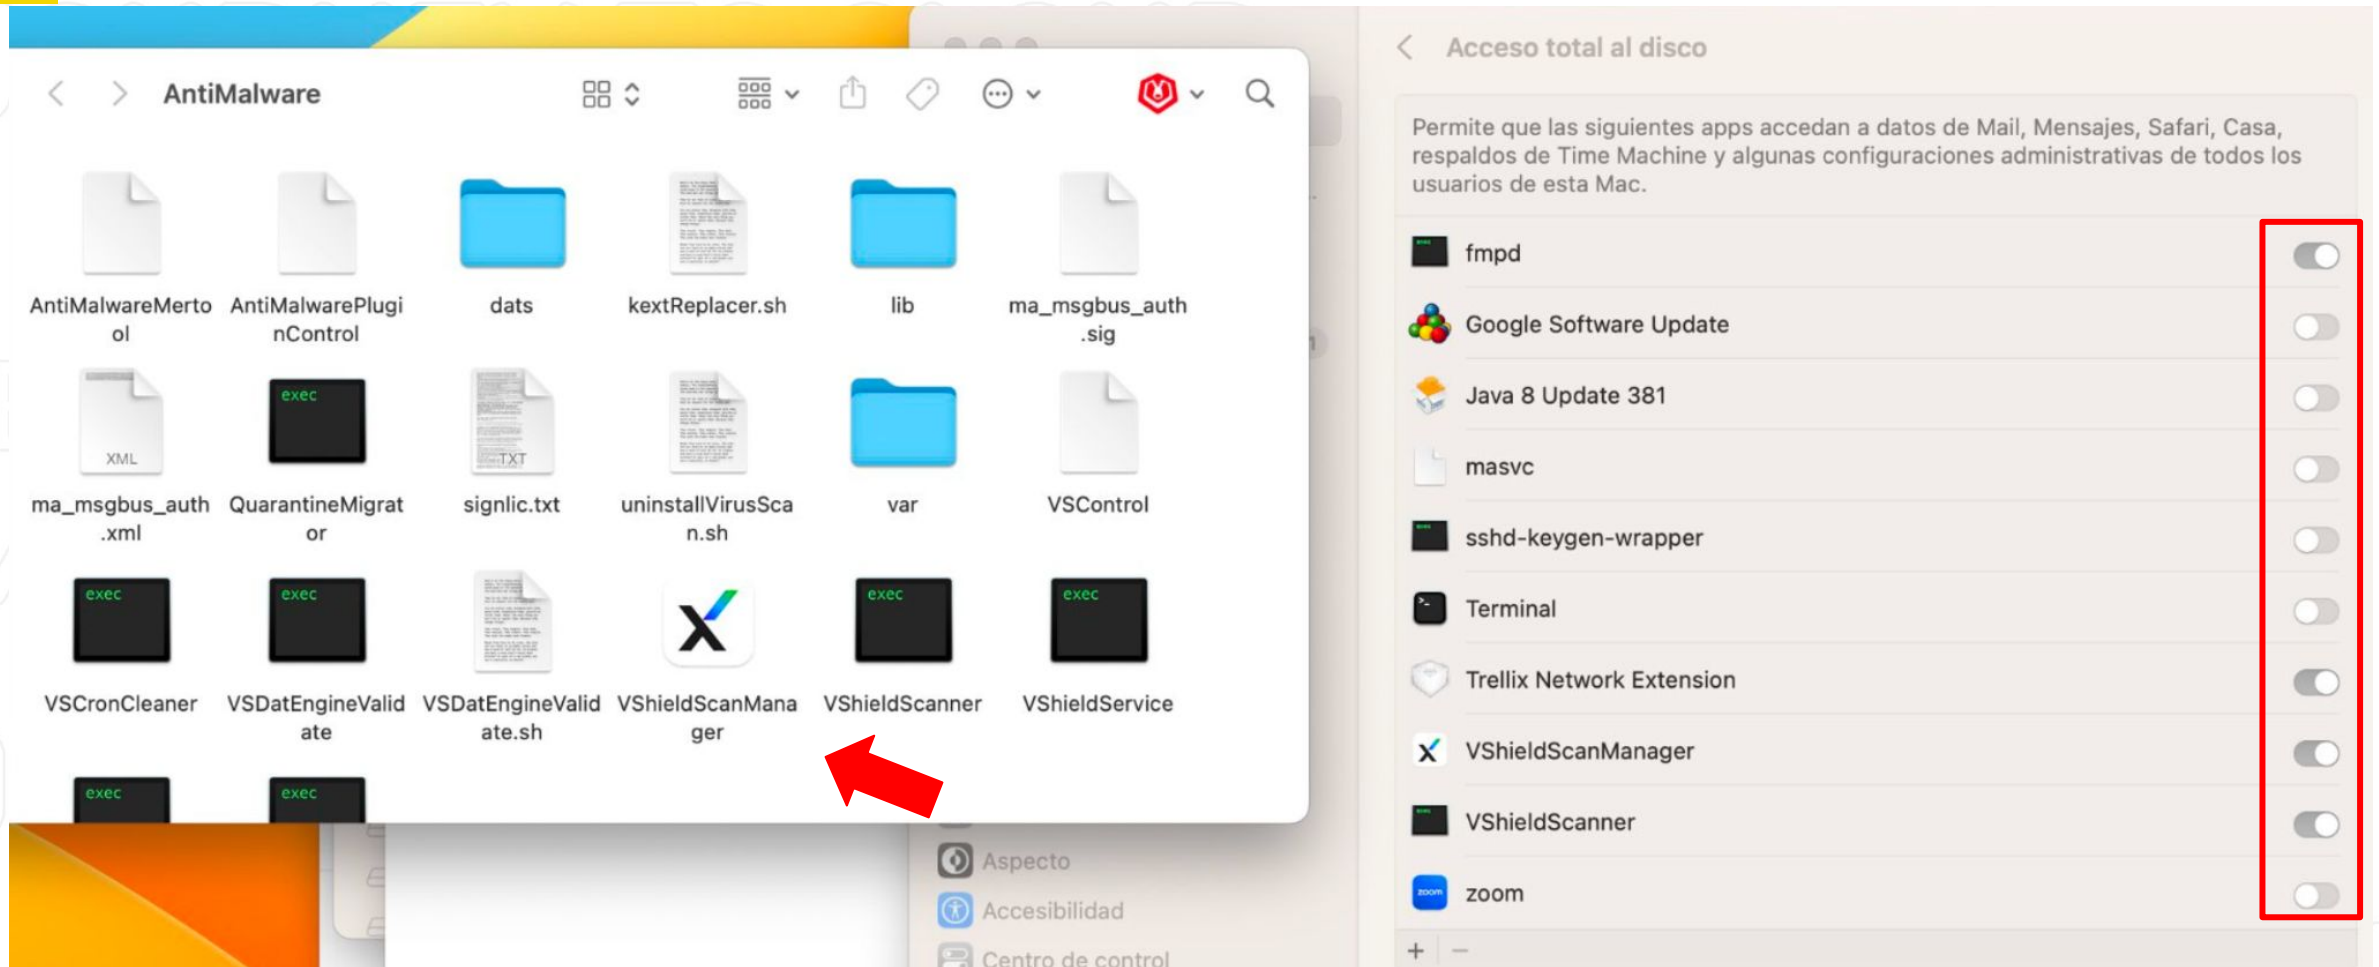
AntiMalware

AntiMalwareMertool
AntiMalwarePluginControl
dats
kextReplacer.sh
lib
ma_msgbus_auth.sig

XML
ma_msgbus_auth.xml
exec
QuarantineMigrator
TXT
signlic.txt
uninstallVirusScan.sh
var
VSControl

exec
VSCronCleaner
exec
VSDatEngineValidate
VSDatEngineValidate.sh
VShieldScanManager
exec
VShieldScanner
exec
VShieldService

exec
exec

Aspecto
Accesibilidad
Centro de control

Acceso total al disco

Permite que las siguientes apps accedan a datos de Mail, Mensajes, Safari, Casa, respaldos de Time Machine y algunas configuraciones administrativas de todos los usuarios de esta Mac.

fmpd
Google Software Update
Java 8 Update 381
masvc
sshd-keygen-wrapper
Terminal
Trellix Network Extension
VShieldScanManager
VShieldScanner
zoom

+ −